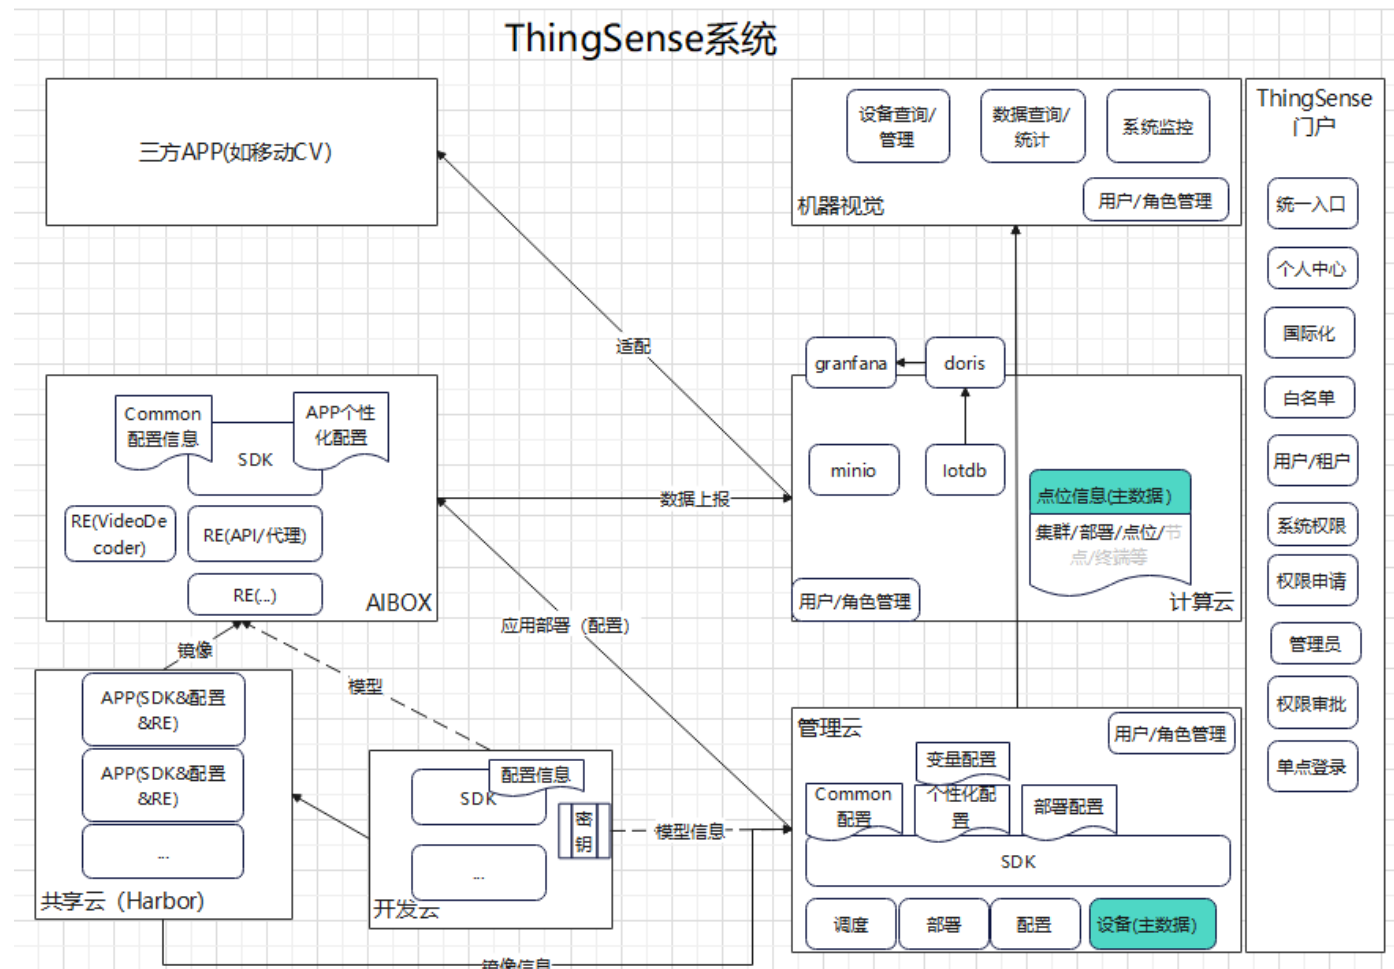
ThingSense系统

三方APP(如移动CV)

设备查询/管理
数据查询/统计
系统监控
用户/角色管理
机器视觉

ThingSense门户
统一入口
个人中心
国际化
白名单
用户/租户
系统权限
权限申请
管理员
权限审批
单点登录

适配

granfana
doris
minio
Iotdb
点位信息(主数据)
集群/部署/点位/节点/终端等
用户/角色管理
计算云

Common配置信息
APP个性化配置
SDK
RE(VideoDecoder)
RE(API/代理)
RE(...)
AIBOX

数据上报
应用部署（配置）

镜像
模型

APP(SDK&配置&RE)
APP(SDK&配置&RE)
...
共享云（Harbor)

SDK
配置信息
密钥
...
开发云

模型信息

管理云
用户/角色管理
变量配置
Common配置
个性化配置
部署配置
SDK
调度
部署
配置
设备(主数据)

镜像信息